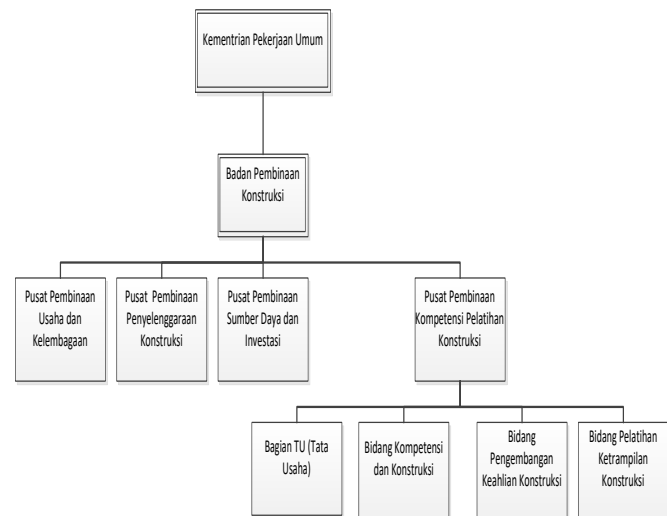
Kementrian Pekerjaan Umum

Badan Pembinaan Konstruksi

Pusat Pembinaan Usaha dan Kelembagaan

Pusat Pembinaan Penyelenggaraan Konstruksi

Pusat Pembinaan Sumber Daya dan Investasi

Pusat Pembinaan Kompetensi Pelatihan Konstruksi

Bagian TU (Tata Usaha)

Bidang Kompetensi dan Konstruksi

Bidang Pengembangan Keahlian Konstruksi

Bidang Pelatihan Ketrampilan Konstruksi